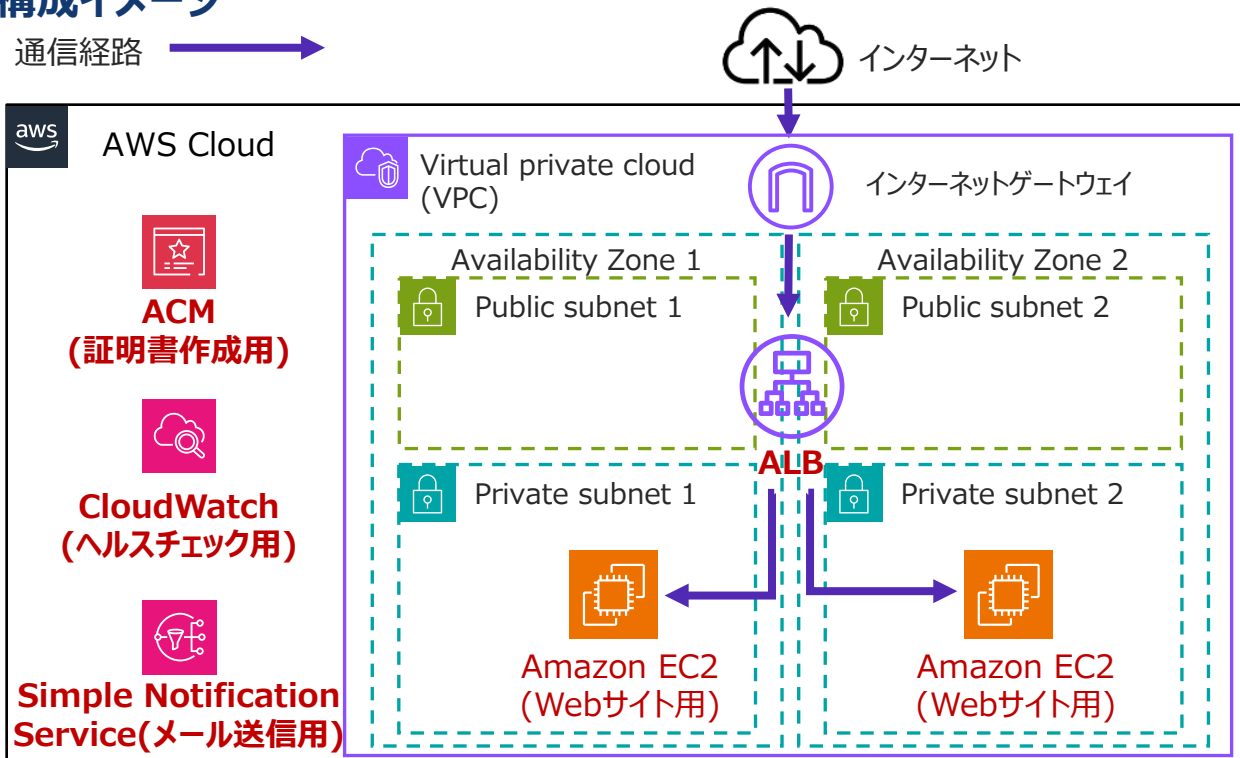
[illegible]成イメージ

通信経路

インターネット

aws

AWS Cloud

Virtual private cloud (VPC)

インターネットゲートウェイ

Availability Zone 1

Availability Zone 2

Public subnet 1

Public subnet 2

ACM (証明書作成用)

ALB

Private subnet 1

Private subnet 2

CloudWatch (ヘルスチェック用)

Amazon EC2 (Webサイト用)

Amazon EC2 (Webサイト用)

Simple Notification Service(メール送信用)